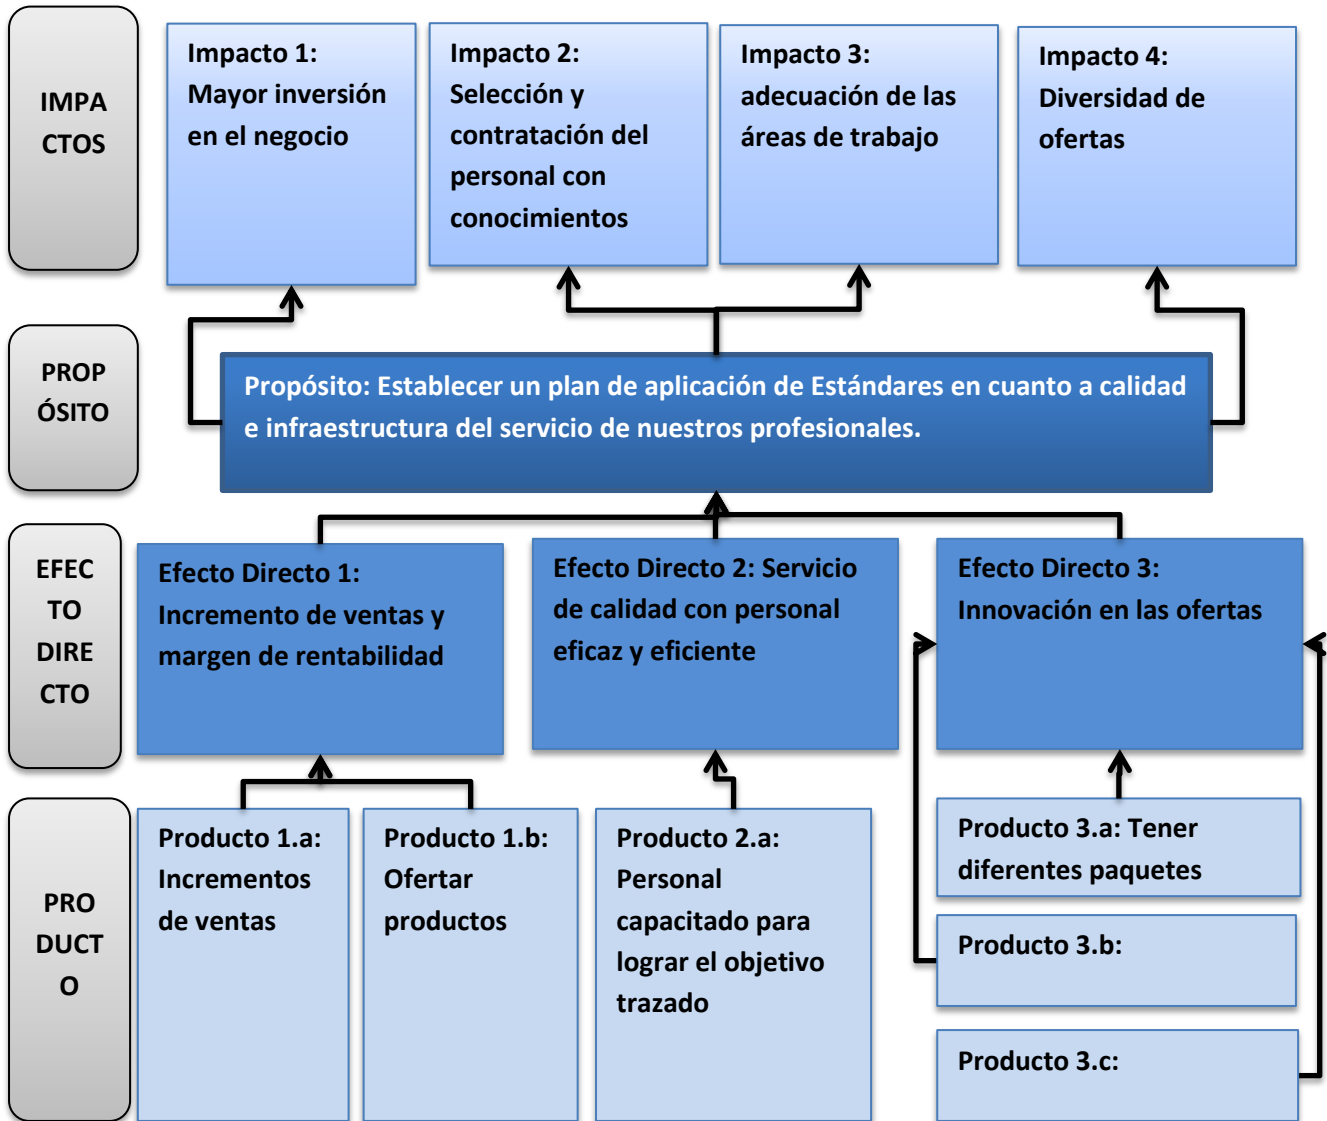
IMPACTOS

Impacto 1: Mayor inversión en el negocio

Impacto 2: Selección y contratación del personal con conocimientos

Impacto 3: adecuación de las áreas de trabajo

Impacto 4: Diversidad de ofertas

PROPÓSITO

Propósito: Establecer un plan de aplicación de Estándares en cuanto a calidad e infraestructura del servicio de nuestros profesionales.

EFECTO DIRECTO

Efecto Directo 1: Incremento de ventas y margen de rentabilidad

Efecto Directo 2: Servicio de calidad con personal eficaz y eficiente

Efecto Directo 3: Innovación en las ofertas

PRODUCTO

Producto 1.a: Incrementos de ventas

Producto 1.b: Ofertar productos

Producto 2.a: Personal capacitado para lograr el objetivo trazado

Producto 3.a: Tener diferentes paquetes

Producto 3.b:

Producto 3.c: